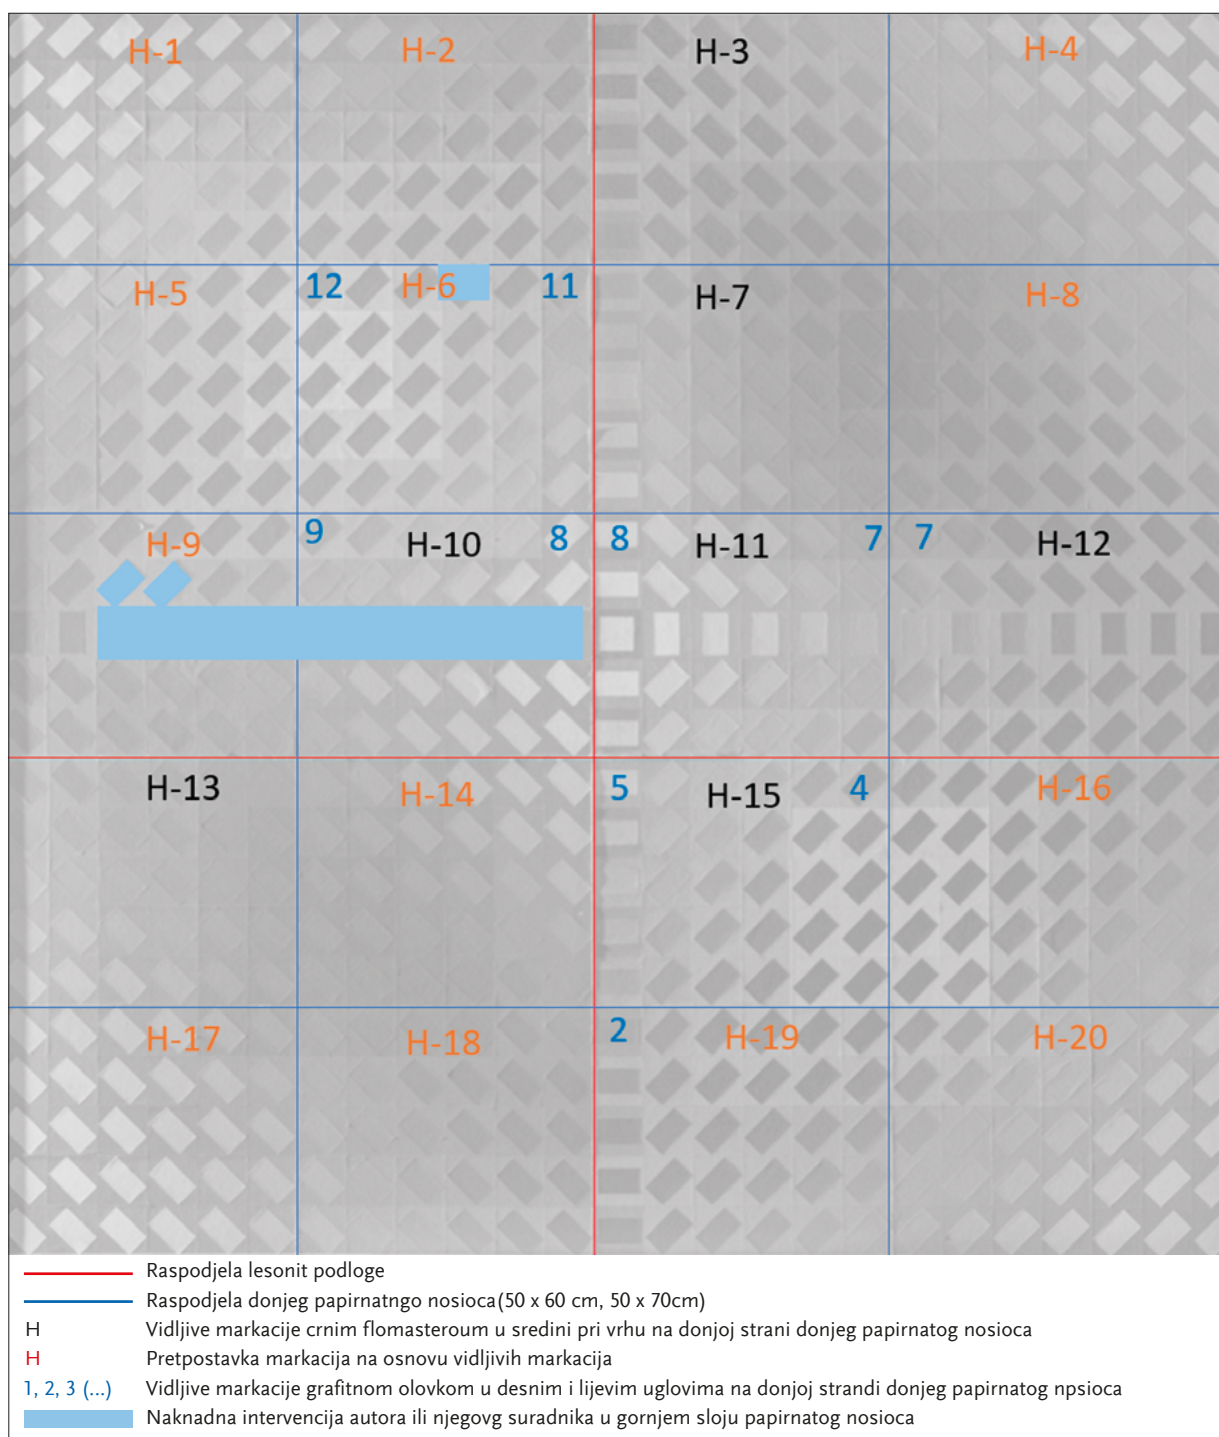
H-1 H-2 H-3 H-4

H-5 12 H-6 11 H-7 H-8

H-9 9 H-10 8 8 H-11 7 7 H-12

H-13 H-14 5 H-15 4 H-16

H-17 H-18 2 H-19 H-20

Raspodjela lesonit podloge
Raspodjela donjeg papirnatngo nosioca(50 x 60 cm, 50 x 70cm)
H Vidljive markacije crnim flomasteroum u sredini pri vrhu na donjoj strani donjeg papirnatog nosioca
H Pretpostavka markacija na osnovu vidljivih markacija
1, 2, 3 (...) Vidljive markacije grafitnom olovkom u desnim i lijevim uglovima na donjoj strandi donjeg papirnatog npsioca
Naknadna intervencija autora ili njegovg suradnika u gornjem sloju papirnatog nosioca